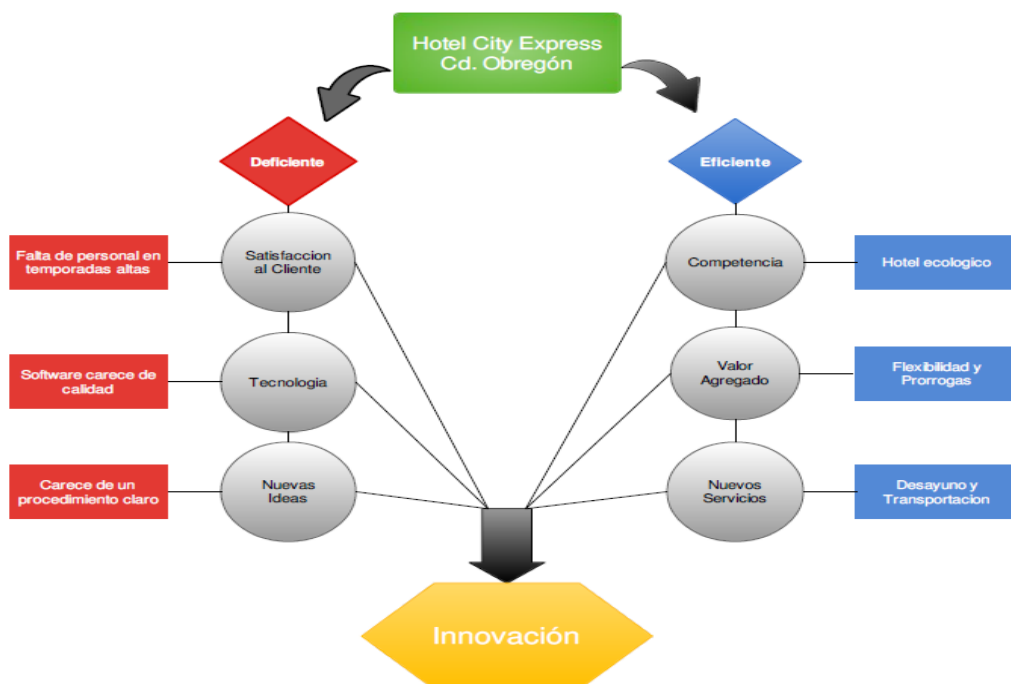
Hotel City Express
Cd. Obregón

Deficiente

Eficiente

Falta de personal en temporadas altas

Satisfaccion al Cliente

Competencia

Hotel ecologico

Software carece de calidad

Tecnologia

Valor Agregado

Flexibilidad y Prorrogas

Carece de un procedimiento claro

Nuevas Ideas

Nuevos Servicios

Desayuno y Transportacion

Innovación